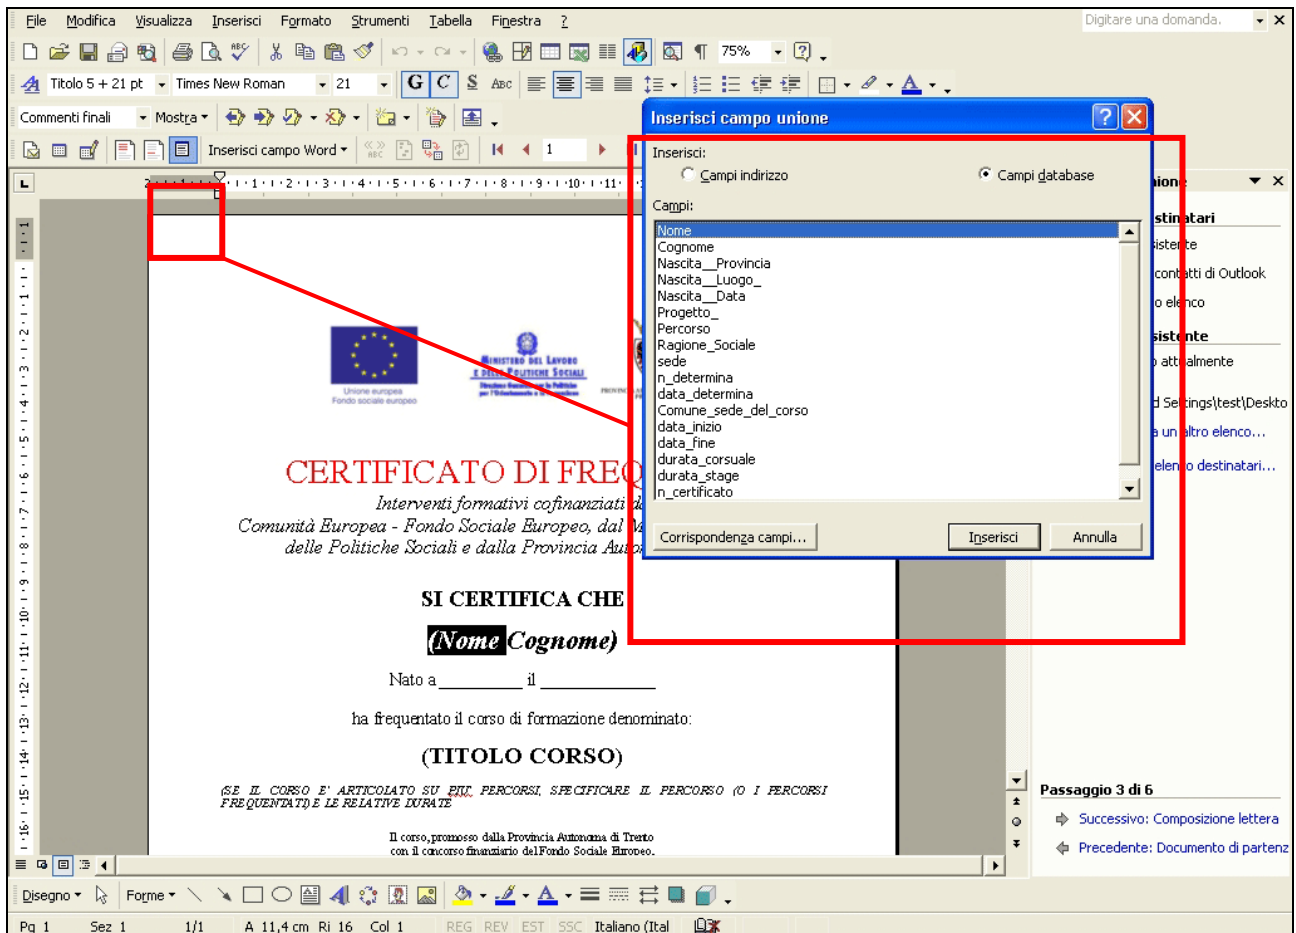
File Modifica Visualizza Inserisci Formato Strumenti Tabella Finestra ?

Digitare una domanda.

75%

Titolo 5 + 21 pt Times New Roman 21

Commenti finali Mostra

Inserisci campo Word 1

Inserisci campo unione

Inserisci:

Campi indirizzo

Campi database

Campi:

Nome
Cognome
Nascita__Provincia
Nascita__Luogo_
Nascita__Data
Progetto_
Percorso
Ragione_Sociale
sede
n_determina
data_determina
Comune_sede_del_corso
data_inizio
data_fine
durata_corsuale
durata_stage
n_certificato

Corrispondenza campi...

Inserisci

Annulla

Unione europea
Fondo sociale europeo

MINISTERO DEL LAVORO E DELLE POLITICHE SOCIALI

CERTIFICATO DI FREQ

Interventi formativi cofinanziati d
Comunità Europea - Fondo Sociale Europeo, dal M
delle Politiche Sociali e dalla Provincia Aut

SI CERTIFICA CHE

(Nome Cognome)

Nato a __________ il ____________

ha frequentato il corso di formazione denominato:

(TITOLO CORSO)

(SE IL CORSO E' ARTICOLATO SU PIU' PERCORSI, SPECIFICARE IL PERCORSO (O I PERCORSI FREQUENTATI) E LE RELATIVE DURATE

Il corso, promosso dalla Provincia Autonoma di Trento
con il concorso finanziario del Fondo Sociale Europeo.

ione
stinatari
istente
contatti di Outlook
o elenco
sistente
attualmente
d Settings\test\Deskto
a un altro elenco...
elenco destinatari...

Passaggio 3 di 6
Successivo: Composizione lettera
Precedente: Documento di partenz

Disegno Forme

Pg 1 Sez 1 1/1 A 11,4 cm Ri 16 Col 1 REG REV EST SSC Italiano (Ital